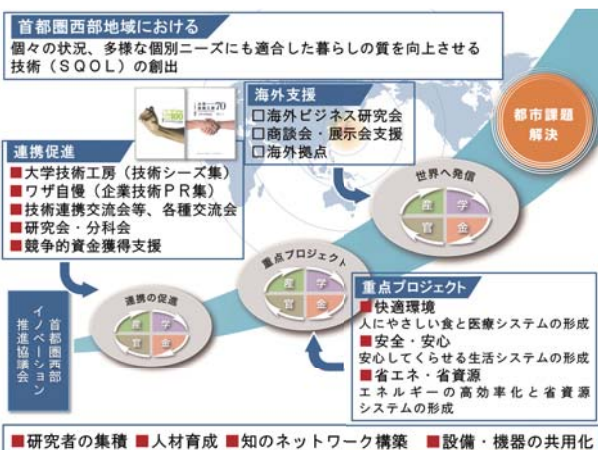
首都圏西部地域における

個々の状況、多様な個別ニーズにも適合した暮らしの質を向上させる技術（SQOL）の創出

海外支援
□海外ビジネス研究会
□商談会・展示会支援
□海外拠点

都市課題解決

連携促進
■大学技術工房（技術シーズ集）
■ワザ自慢（企業技術PR集）
■技術連携交流会等、各種交流会
■研究会・分科会
■競争的資金獲得支援

世界へ発信
産　学
官　金

重点プロジェクト
産　学
官　金

連携の促進
産　学
官　金

首都圏西部イノベーション推進協議会

重点プロジェクト
■快適環境
人にやさしい食と医療システムの形成
■安全・安心
安心してくらせる生活システムの形成
■省エネ・省資源
エネルギーの高効率化と省資源システムの形成

■研究者の集積 ■人材育成 ■知のネットワーク構築 ■設備・機器の共用化